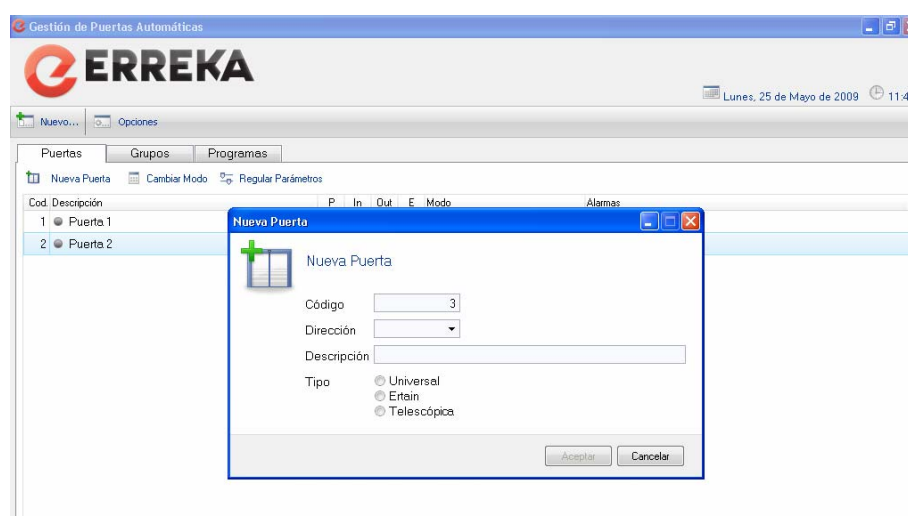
Gestión de Puertas Automáticas

ERREKA

Lunes, 25 de Mayo de 2009 11:4

Nuevo... Opciones

Puertas Grupos Programas

Nueva Puerta Cambiar Modo Regular Parámetros

| Cod. | Descripción | P | In | Out | E | Modo | Alarmas |
|---|---|---|---|---|---|---|---|
| 1 | Puerta 1 | | | | | | |
| 2 | Puerta 2 | | | | | | |

Nueva Puerta

Nueva Puerta

Código 3

Dirección

Descripción

Tipo Universal
Ertain
Telescópica

Aceptar Cancelar